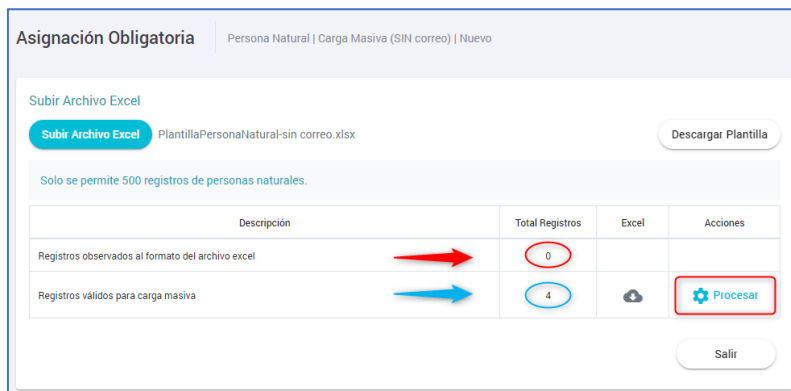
Asignación Obligatoria

Persona Natural | Carga Masiva (SIN correo) | Nuevo

Subir Archivo Excel

Subir Archivo Excel

PlantillaPersonaNatural-sin correo.xlsx

Descargar Plantilla

Solo se permite 500 registros de personas naturales.

| Descripción | Total Registros | Excel | Acciones |
|---|---|---|---|
| Registros observados al formato del archivo excel | 0 | | |
| Registros válidos para carga masiva | 4 | | Procesar |

Salir